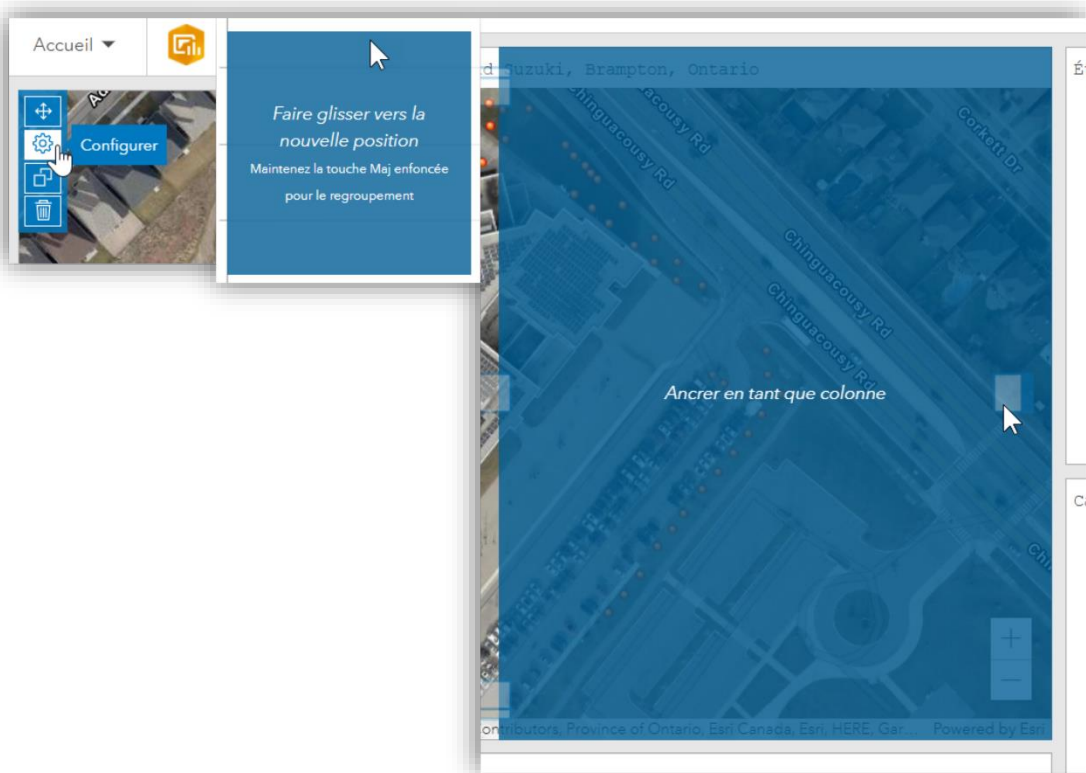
Accueil

Configurer

Faire glisser vers la nouvelle position

Maintenez la touche Maj enfoncée pour le regroupement

d Suzuki, Brampton, Ontario

Chinguacousy Rd

Corkett Dr

Chinguacousy Rd

Chinguacousy Rd

Ancrer en tant que colonne

Chi

É

C

+

−

ontributors, Province of Ontario, Esri Canada, Esri, HERE, Gar... Powered by Esri